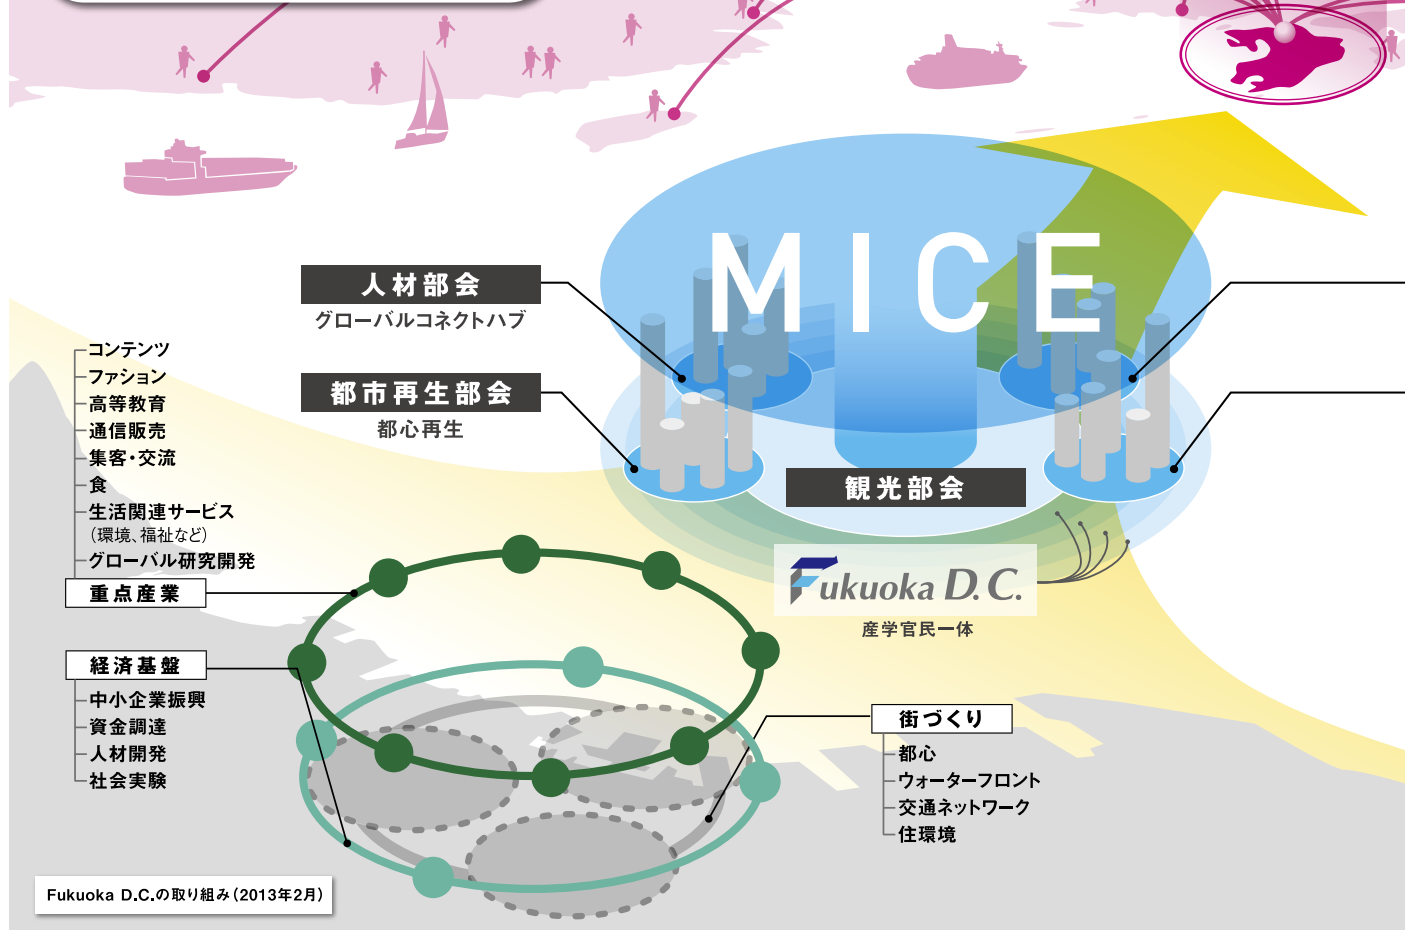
MICE

人材部会
グローバルコネクトハブ

都市再生部会
都心再生

観光部会

Fukuoka D.C.
産学官民一体

コンテンツ
ファション
高等教育
通信販売
集客・交流
食
生活関連サービス
（環境、福祉など）
グローバル研究開発

重点産業

経済基盤
中小企業振興
資金調達
人材開発
社会実験

街づくり
都心
ウォーターフロント
交通ネットワーク
住環境

Fukuoka D.C.の取り組み（2013年2月）